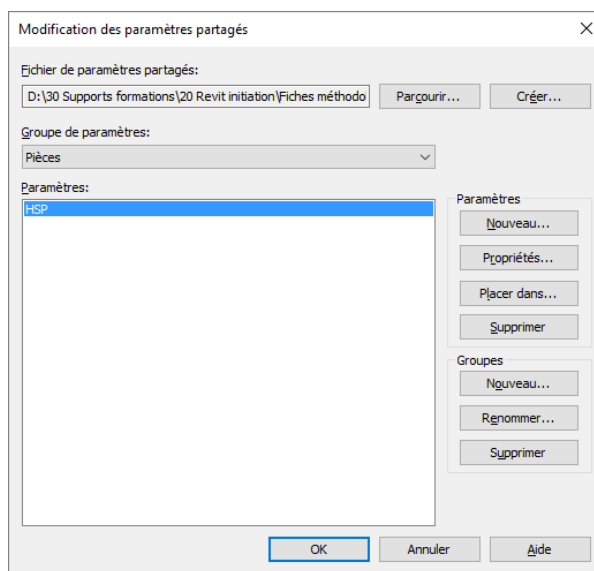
Modification des paramètres partagés

×

Fichier de paramètres partagés:

D:\30 Supports formations\20 Revit initiation\Fiches méthodo

Parcourir...

Créer...

Groupe de paramètres:

Pièces

Paramètres:

HSP

Paramètres

Nouveau...

Propriétés...

Placer dans...

Supprimer

Groupes

Nouveau...

Renommer...

Supprimer

OK

Annuler

Aide